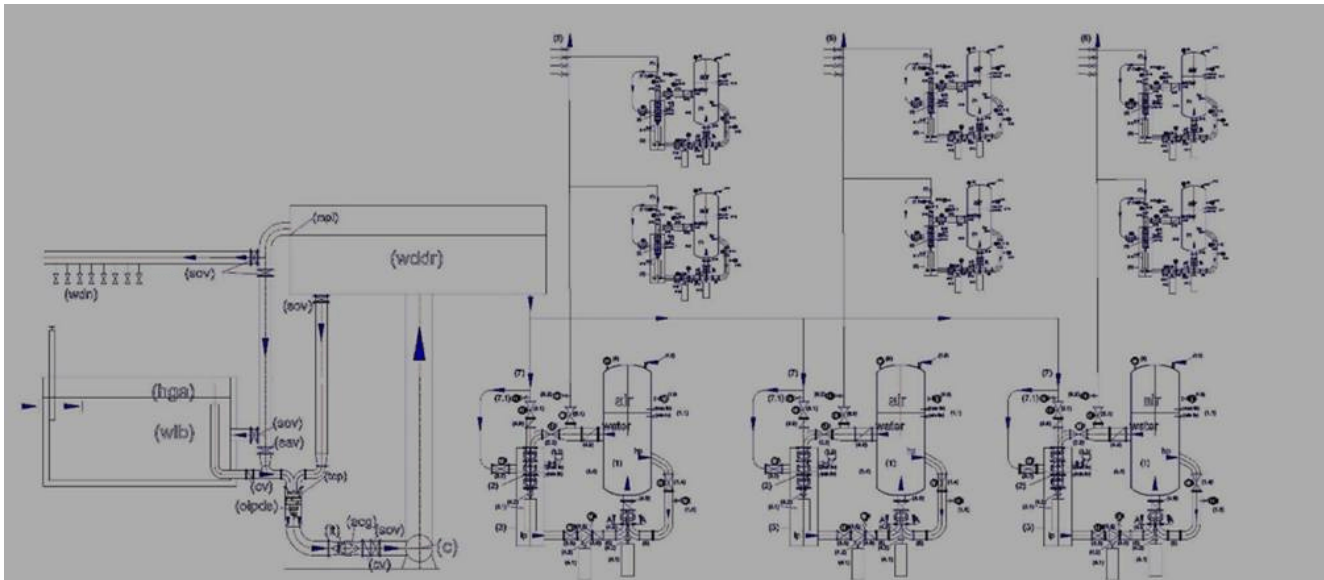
(wddr)

(mel)

(sov)

(wdn)

(sov)

(hga)

(wlb)

(sov)

(sav)

(cv)

(bp)

(olpde)

(ft)

(scg)

(sov)

(cv)

(c)

(7)

(7.1)

(2)

(3)

air

water

(1)

(7)

(7.1)

(2)

(3)

air

water

(1)

(7)

(7.1)

(2)

(3)

air

water

(1)